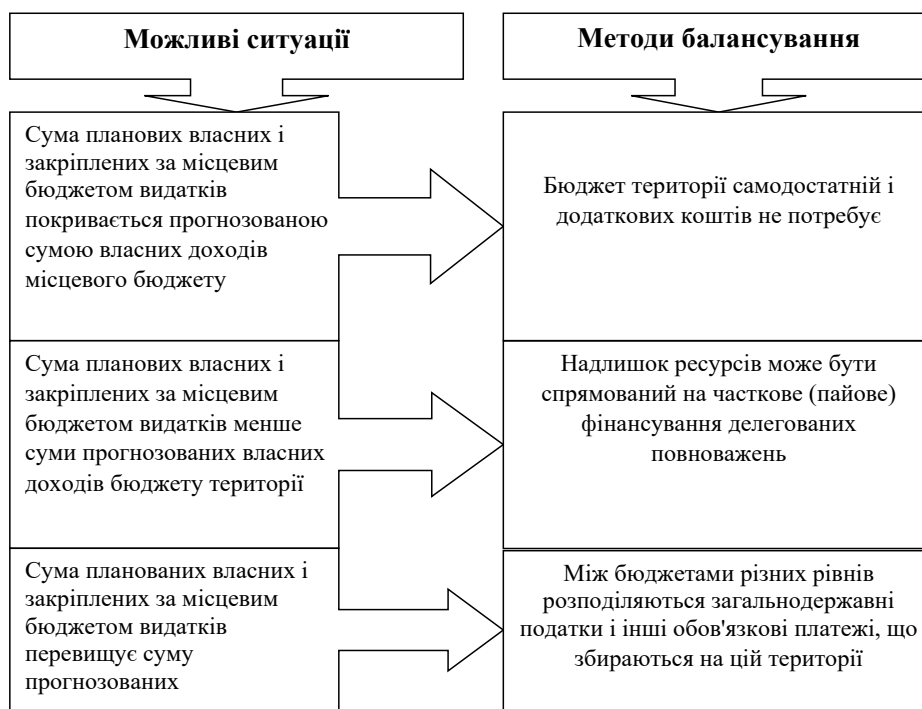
Можливі ситуації

Методи балансування

Сума планових власних і закріплених за місцевим бюджетом видатків покривається прогнозованою сумою власних доходів місцевого бюджету

Бюджет території самодостатній і додаткових коштів не потребує

Сума планових власних і закріплених за місцевим бюджетом видатків менше суми прогнозованих власних доходів бюджету території

Надлишок ресурсів може бути спрямований на часткове (пайове) фінансування делегованих повноважень

Сума планованих власних і закріплених за місцевим бюджетом видатків перевищує суму прогнозованих

Між бюджетами різних рівнів розподіляються загальнодержавні податки і інші обов'язкові платежі, що збираються на цій території